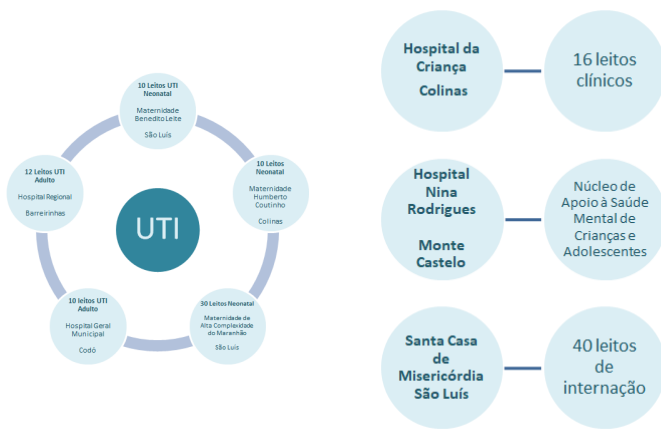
10 Leitos UTI Neonatal

Maternidade Benedito Leite

São Luís

10 Leitos Neonatal

Maternidade Humberto Coutinho

Colinas

30 Leitos Neonatal

Maternidade de Alta Complexidade do Maranhão

São Luís

10 leitos UTI Adulto

Hospital Geral Municipal

Codó

12 Leitos UTI Adulto

Hospital Regional

Barreirinhas

UTI

Hospital da Criança

Colinas

16 leitos clínicos

Hospital Nina Rodrigues

Monte Castelo

Núcleo de Apoio à Saúde Mental de Crianças e Adolescentes

Santa Casa de Misericórdia São Luís

40 leitos de internação